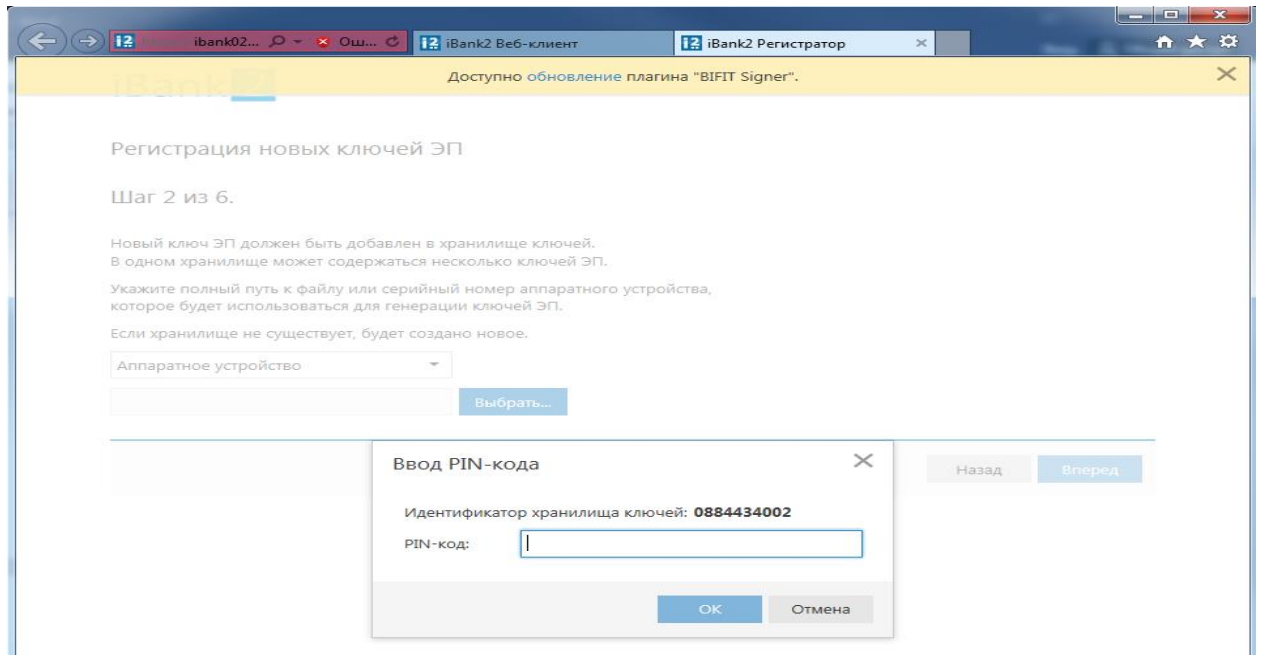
ibank02... Ош... iBank2 Веб-клиент iBank2 Регистратор

Доступно обновление плагина "BIFIT Signer".

iBank2

Регистрация новых ключей ЭП

Шаг 2 из 6.

Новый ключ ЭП должен быть добавлен в хранилище ключей. В одном хранилище может содержаться несколько ключей ЭП.

Укажите полный путь к файлу или серийный номер аппаратного устройства, которое будет использоваться для генерации ключей ЭП.

Если хранилище не существует, будет создано новое.

Аппаратное устройство

Выбрать...

Назад Вперед

Ввод PIN-кода

Идентификатор хранилища ключей: 0884434002

PIN-код:

OK Отмена